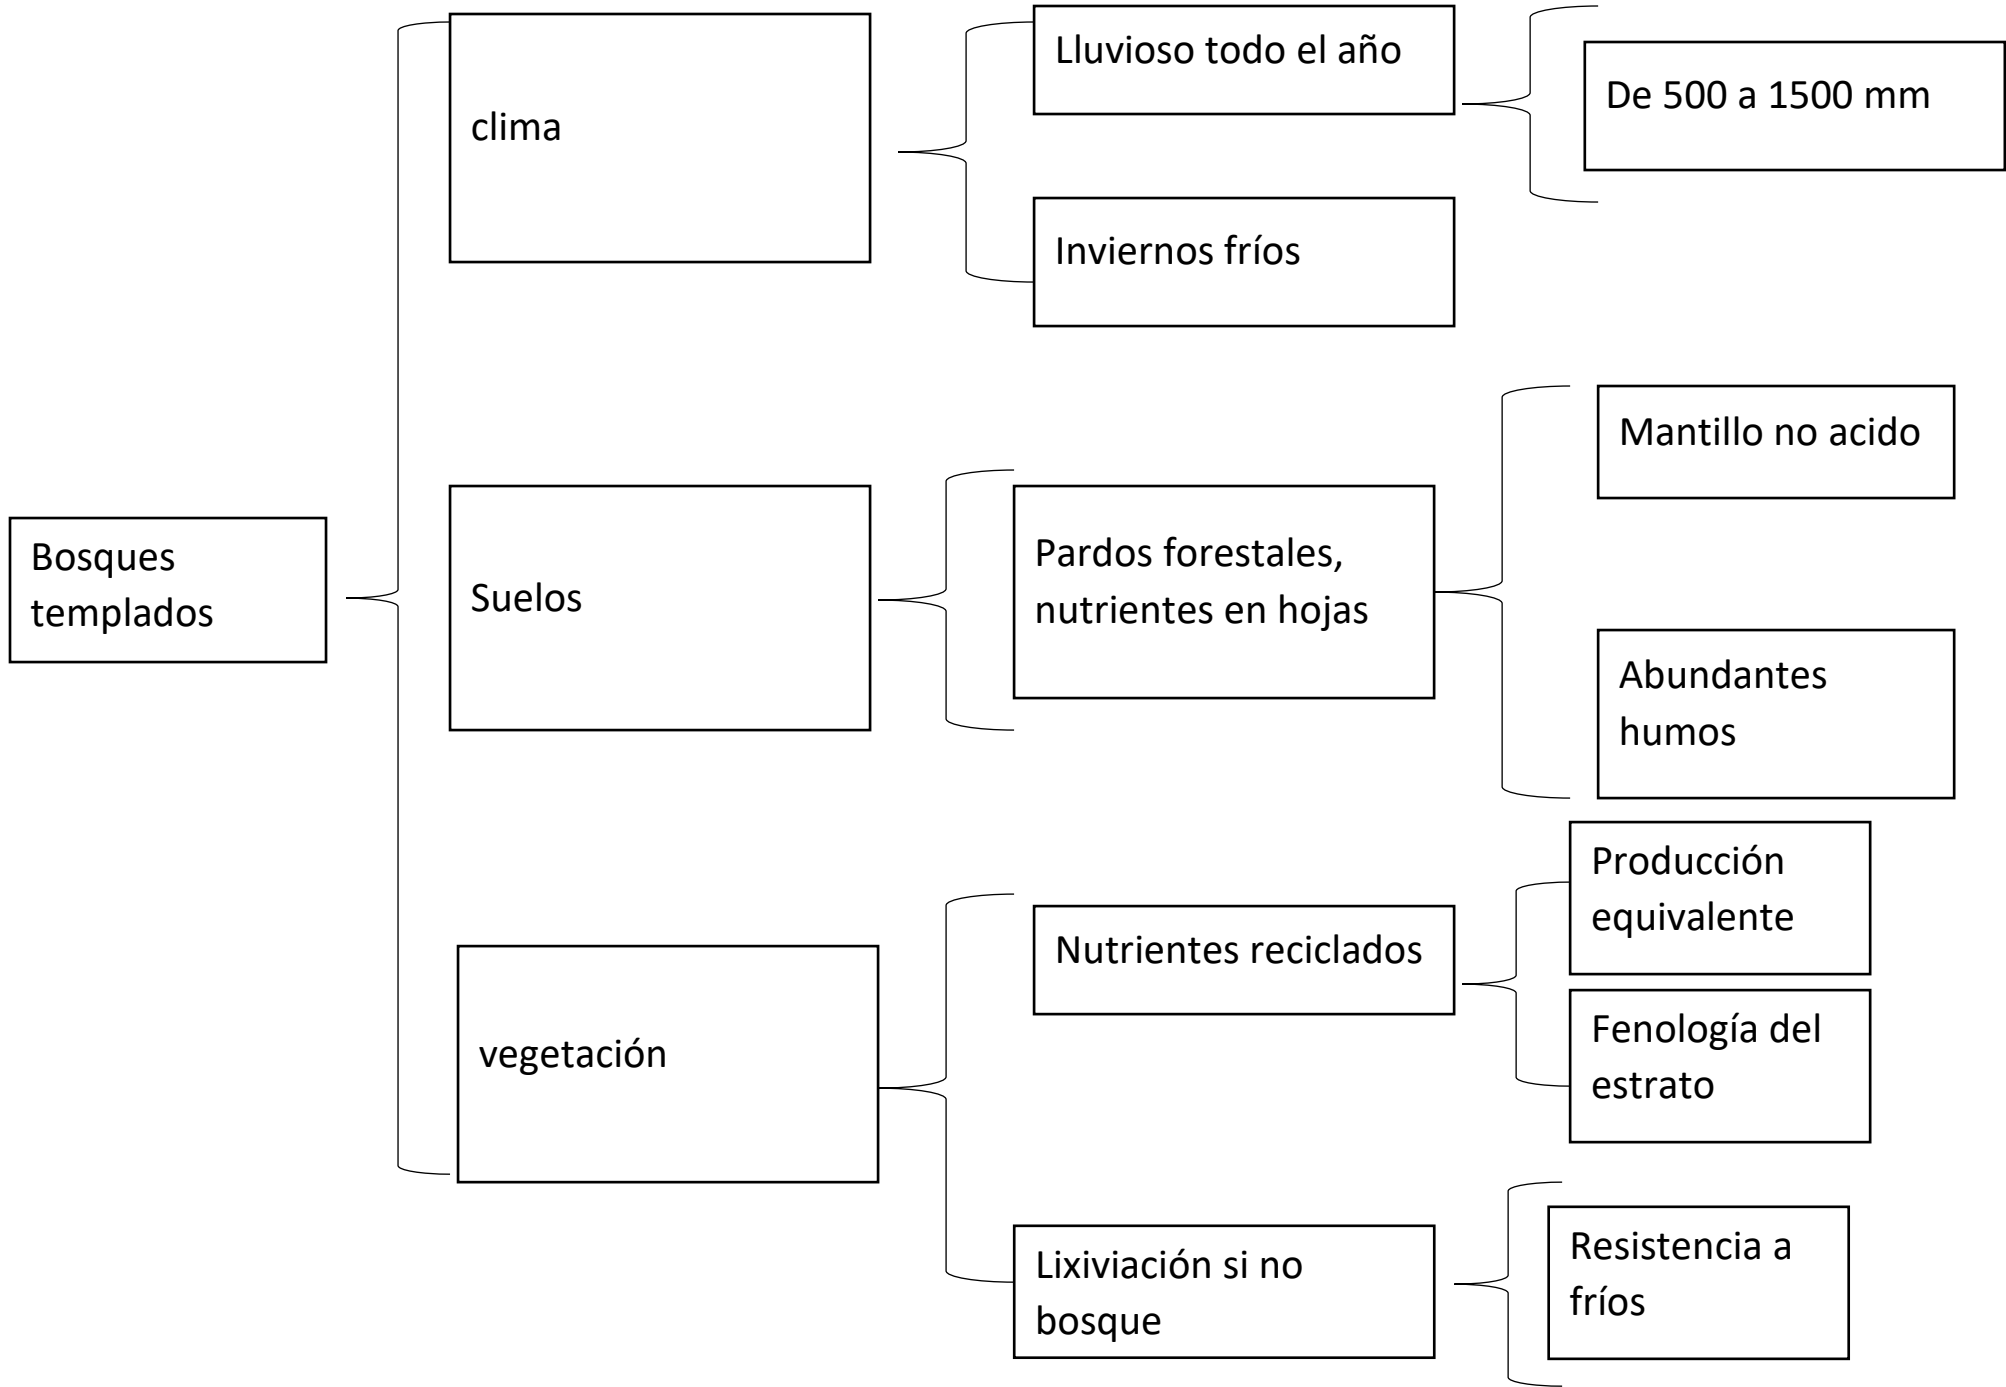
Bosques templados

clima

Lluvioso todo el año

De 500 a 1500 mm

Inviernos fríos

Suelos

Pardos forestales, nutrientes en hojas

Mantillo no acido

Abundantes humos

vegetación

Nutrientes reciclados

Producción equivalente

Fenología del estrato

Lixiviación si no bosque

Resistencia a fríos